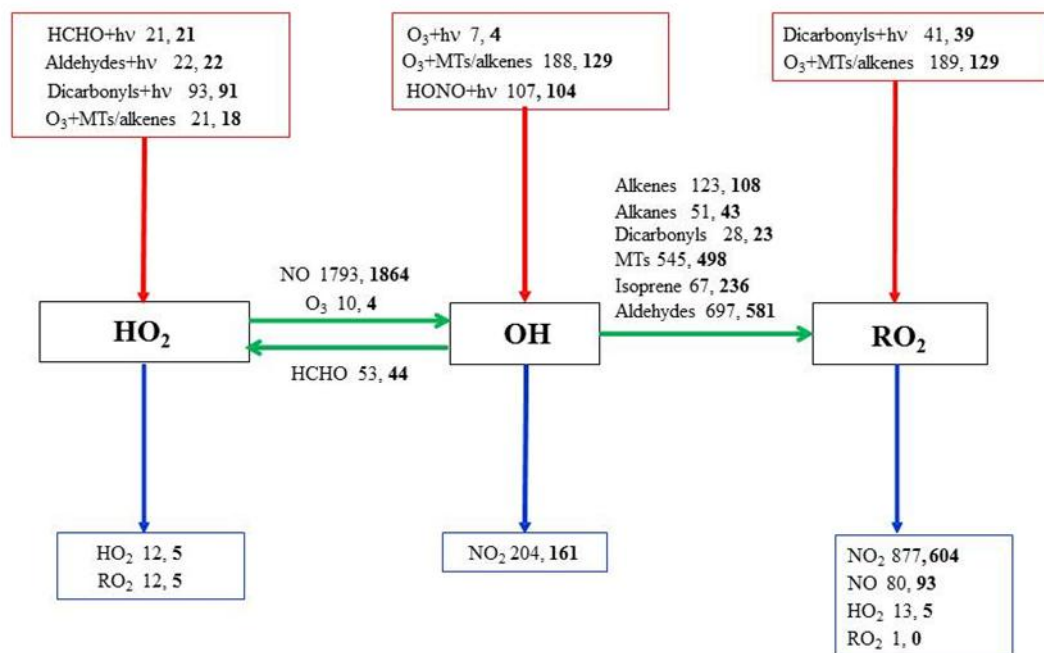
HCHO+hν 21, **21**
Aldehydes+hν 22, **22**
Dicarbonyls+hν 93, **91**
$O_3$+MTs/alkenes 21, **18**

$O_3$+hν 7, **4**
$O_3$+MTs/alkenes 188, **129**
HONO+hν 107, **104**

Dicarbonyls+hν 41, **39**
$O_3$+MTs/alkenes 189, **129**

Alkenes 123, **108**
Alkanes 51, **43**
Dicarbonyls 28, **23**
MTs 545, **498**
Isoprene 67, **236**
Aldehydes 697, **581**

NO 1793, **1864**
$O_3$ 10, **4**

$HO_2$

OH

$RO_2$

HCHO 53, **44**

$HO_2$ 12, **5**
$RO_2$ 12, **5**

$NO_2$ 204, **161**

$NO_2$ 877, **604**
NO 80, **93**
$HO_2$ 13, **5**
$RO_2$ 1, **0**